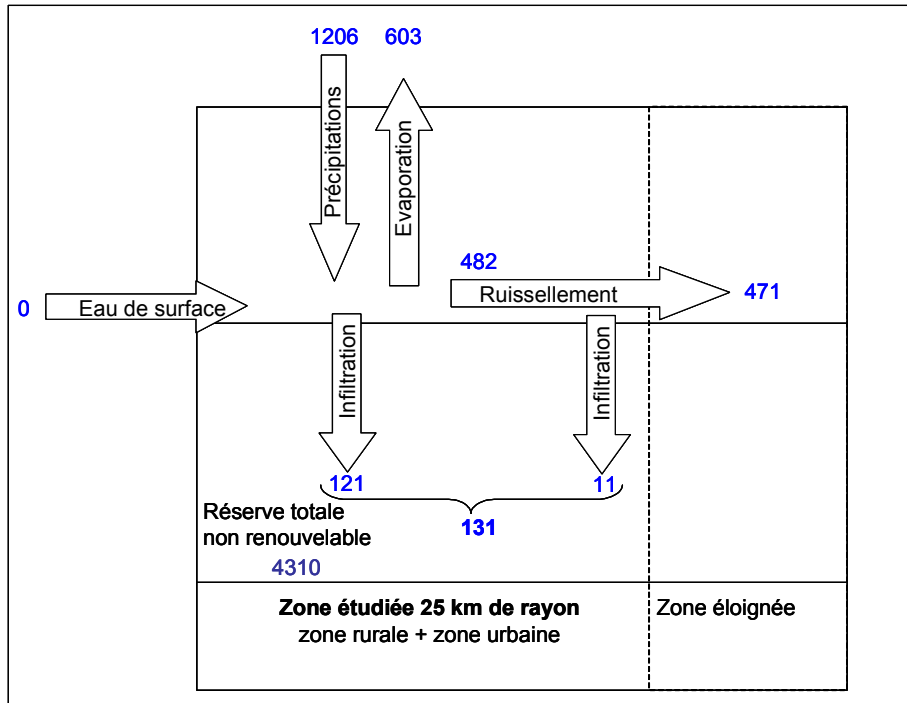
1206
603
Précipitations
Evaporation
482
0
Eau de surface
Ruissellement
471
Infiltration
Infiltration
121
11
131
Réserve totale non renouvelable
4310
Zone étudiée 25 km de rayon
zone rurale + zone urbaine
Zone éloignée